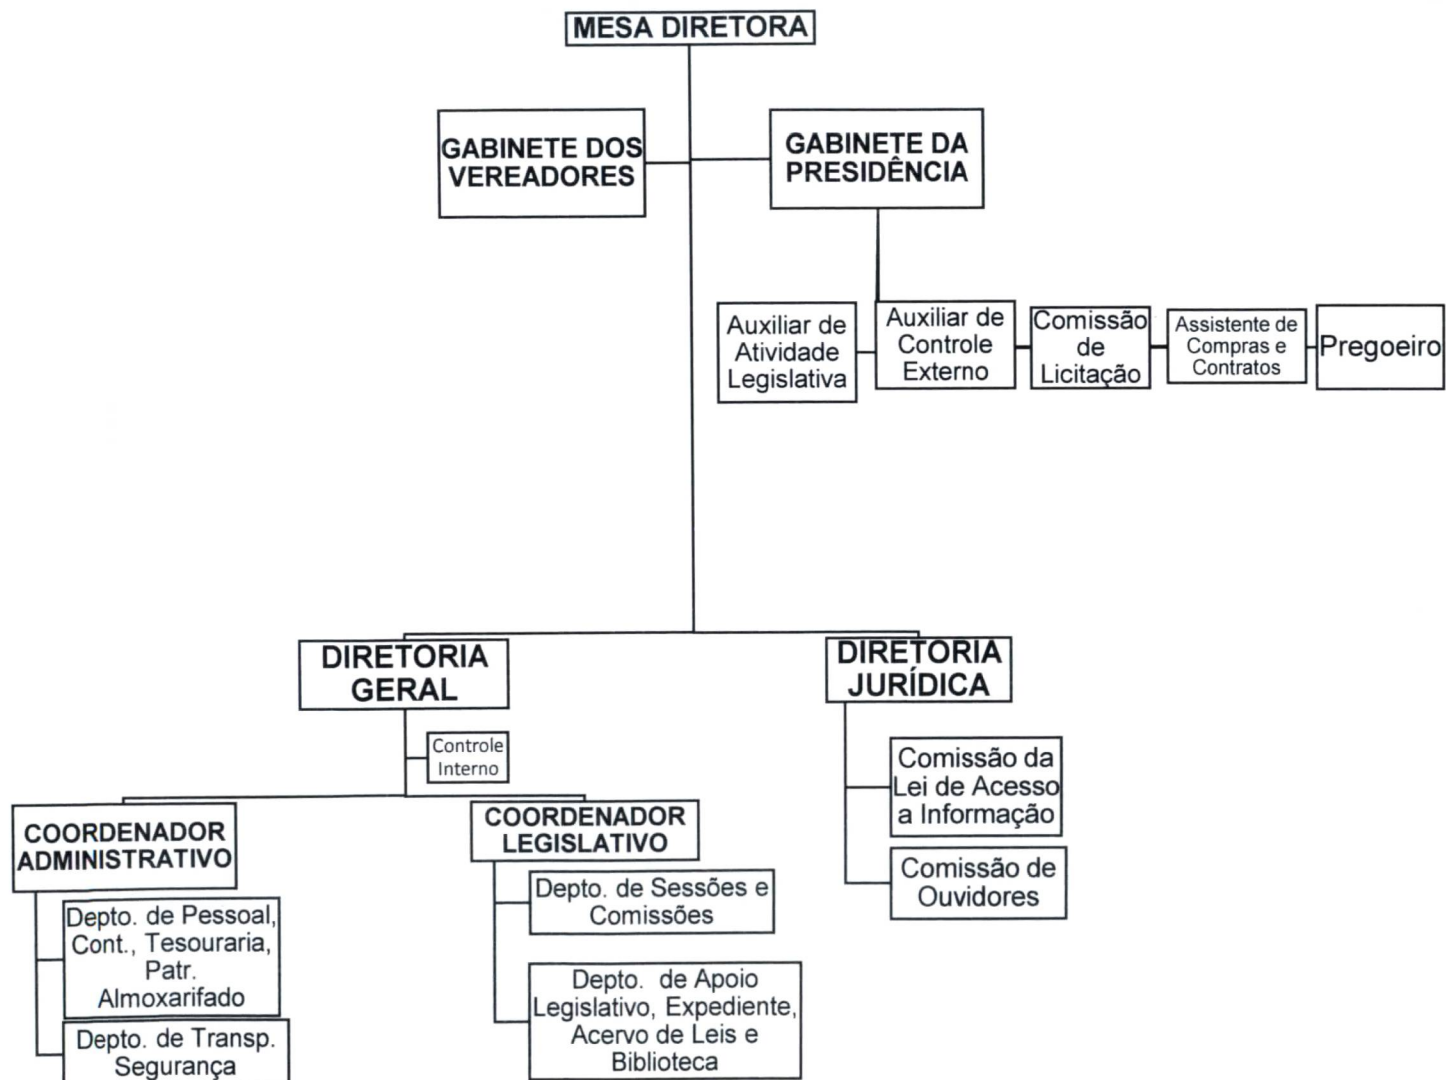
MESA DIRETORA

GABINETE DOS VEREADORES

GABINETE DA PRESIDÊNCIA

Auxiliar de Atividade Legislativa

Auxiliar de Controle Externo

Comissão de Licitação

Assistente de Compras e Contratos

Pregoeiro

DIRETORIA GERAL

DIRETORIA JURÍDICA

Controle Interno

Comissão da Lei de Acesso a Informação

Comissão de Ouvidores

COORDENADOR ADMINISTRATIVO

COORDENADOR LEGISLATIVO

Depto. de Sessões e Comissões

Depto. de Pessoal, Cont., Tesouraria, Patr. Almoxarifado

Depto. de Apoio Legislativo, Expediente, Acervo de Leis e Biblioteca

Depto. de Transp. Segurança